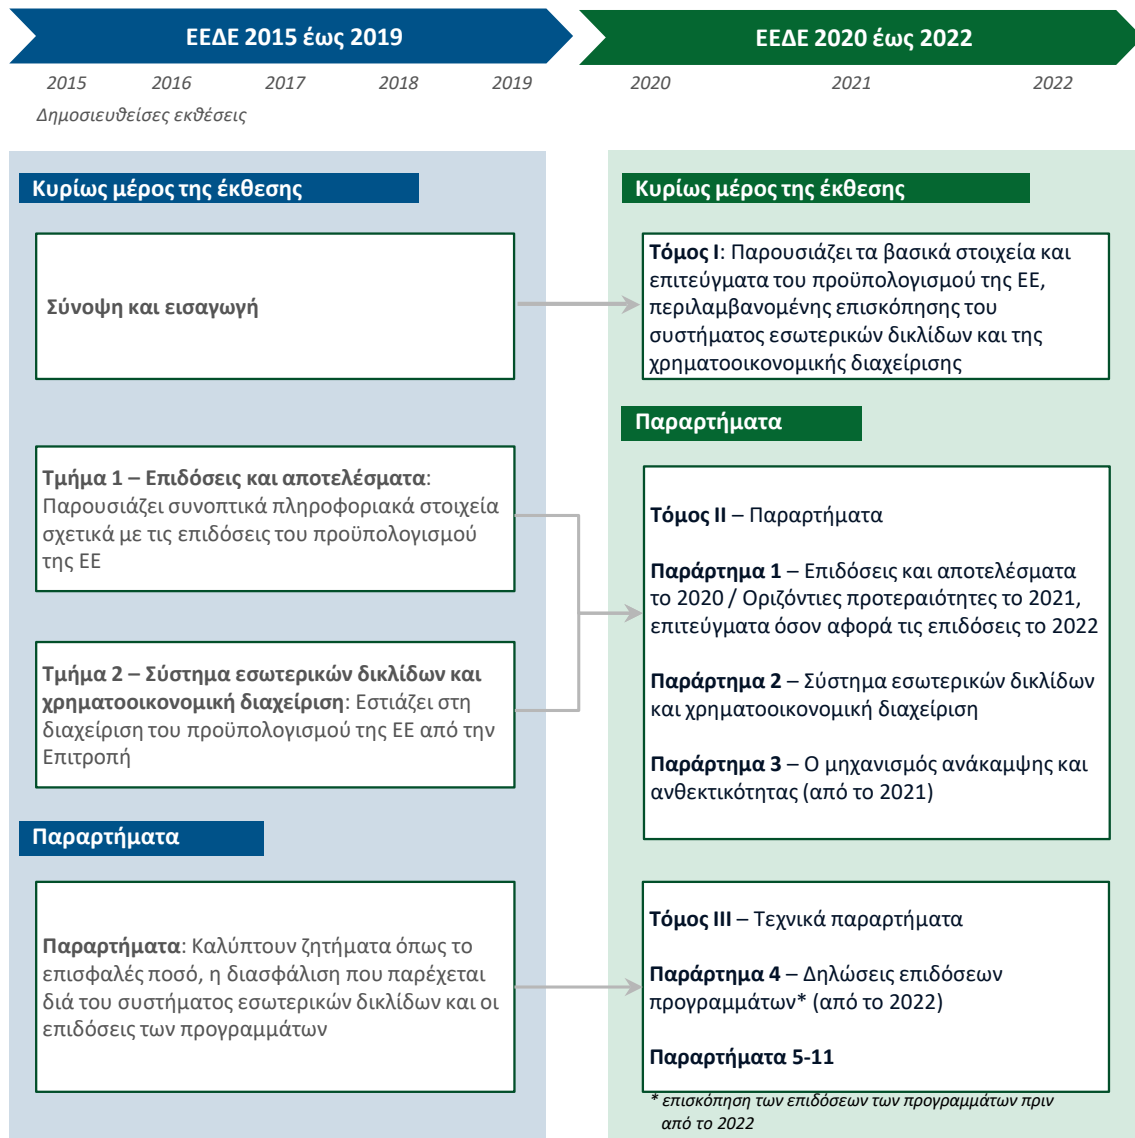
ΕΕΔΕ 2015 έως 2019

ΕΕΔΕ 2020 έως 2022

2015 2016 2017 2018 2019

2020 2021 2022

Δημοσιευθείσες εκθέσεις

Κυρίως μέρος της έκθεσης

Σύνοψη και εισαγωγή

Τμήμα 1 – Επιδόσεις και αποτελέσματα: Παρουσιάζει συνοπτικά πληροφοριακά στοιχεία σχετικά με τις επιδόσεις του προϋπολογισμού της ΕΕ

Τμήμα 2 – Σύστημα εσωτερικών δικλίδων και χρηματοοικονομική διαχείριση: Εστιάζει στη διαχείριση του προϋπολογισμού της ΕΕ από την Επιτροπή

Παραρτήματα

Παραρτήματα: Καλύπτουν ζητήματα όπως το επισφαλές ποσό, η διασφάλιση που παρέχεται διά του συστήματος εσωτερικών δικλίδων και οι επιδόσεις των προγραμμάτων

Κυρίως μέρος της έκθεσης

Τόμος I: Παρουσιάζει τα βασικά στοιχεία και επιτεύγματα του προϋπολογισμού της ΕΕ, περιλαμβανομένης επισκόπησης του συστήματος εσωτερικών δικλίδων και της χρηματοοικονομικής διαχείρισης

Παραρτήματα

Τόμος II – Παραρτήματα

Παράρτημα 1 – Επιδόσεις και αποτελέσματα το 2020 / Οριζόντιες προτεραιότητες το 2021, επιτεύγματα όσον αφορά τις επιδόσεις το 2022

Παράρτημα 2 – Σύστημα εσωτερικών δικλίδων και χρηματοοικονομική διαχείριση

Παράρτημα 3 – Ο μηχανισμός ανάκαμψης και ανθεκτικότητας (από το 2021)

Τόμος III – Τεχνικά παραρτήματα

Παράρτημα 4 – Δηλώσεις επιδόσεων προγραμμάτων* (από το 2022)

Παραρτήματα 5-11

* επισκόπηση των επιδόσεων των προγραμμάτων πριν από το 2022